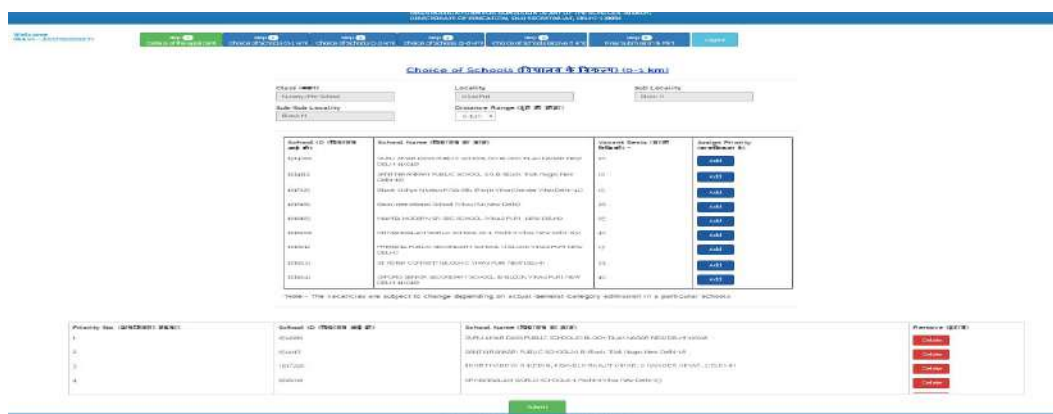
Choice of Schools (विद्यालय के विकल्प) (0-1 km)

Class (कक्षा)
Nursery/Pre-School

Locality
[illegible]

Sub Locality
Block A

Sub-Sub Locality
Block H

Distance Range (दूरी की सीमा)
0-1 km

| School ID (विद्यालय आई डी) | School Name (विद्यालय का नाम) | Vacant Seats (खाली सीटें) | Assign Priority (प्राथमिकता दें) |
|---|---|---|---|
| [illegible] | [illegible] | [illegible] | Add |
| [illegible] | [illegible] | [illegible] | Add |
| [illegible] | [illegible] | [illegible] | Add |
| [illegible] | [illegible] | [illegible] | Add |
| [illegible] | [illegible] | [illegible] | Add |
| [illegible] | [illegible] | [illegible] | Add |
| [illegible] | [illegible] | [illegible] | Add |
| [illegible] | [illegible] | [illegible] | Add |
| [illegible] | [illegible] | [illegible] | Add |

Note - The vacancies are subject to change depending on actual General Category admission in a particular schools

| Priority No. (प्राथमिकता संख्या) | School ID (विद्यालय आई डी) | School Name (विद्यालय का नाम) | Remove (हटाएं) |
|---|---|---|---|
| 1 | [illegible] | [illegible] | Delete |
| 2 | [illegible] | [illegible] | Delete |
| 3 | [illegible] | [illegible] | Delete |
| 4 | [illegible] | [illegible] | Delete |

Submit